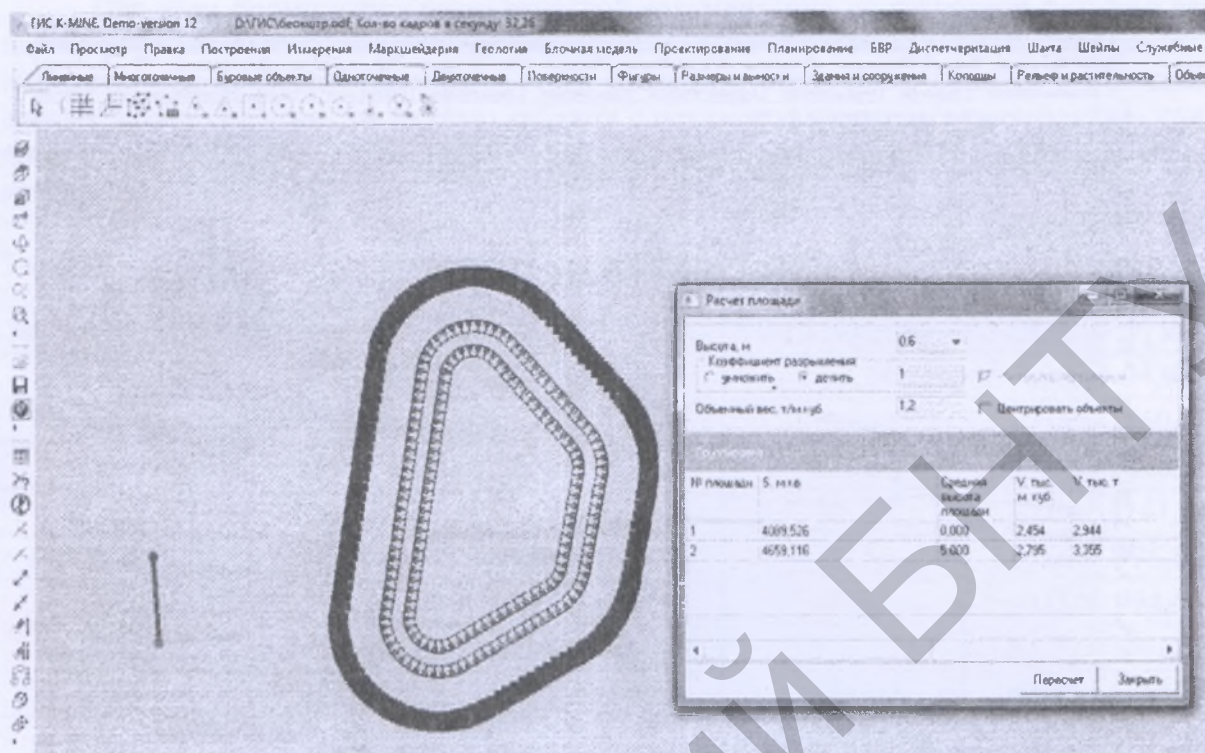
ГИС K-MINE Demo-version 12    D:\ГИС\Geoмотр.odf, Кол-во кадров в секунду: 32.36

Файл Просмотр Правка Построения Измерения Маркшейдерия Геология Блочная модель Проектирование Планирование БВР Диспетчеризация Шахта Шейпы Служебные

Линейные | Многоточечные | Буровые объекты | Одноточечные | Двухточечные | Поверхности | Фигуры | Размеры и выноски | Здания и сооружения | Колодцы | Рельеф и растительность | Объе

Расчет площади

Высота, м 0.6
Коэффициент разрыхления
умножить делить 1
Объемный вес, т/м куб 1.2
Центрировать объекты

| № площади | S, м кв | Средняя высота площади | V, тыс. м куб. | V, тыс. т |
|---|---|---|---|---|
| 1 | 4089.526 | 0.000 | 2.454 | 2.944 |
| 2 | 4659.116 | 5.000 | 2.795 | 3.355 |

Пересчет Закрыть